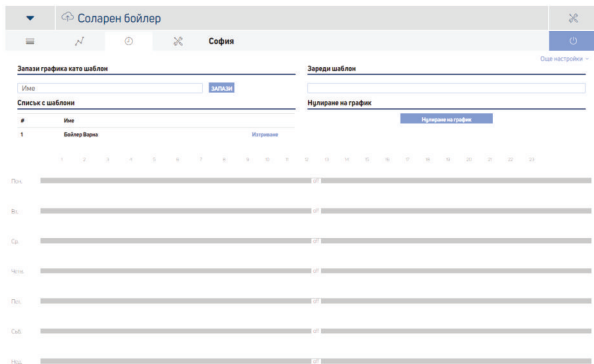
Соларен бойлер

София

Още настройки

Запази графика като шаблон

Име

ЗАПАЗИ

Списък с шаблони

| # | Име | |
|---|---|---|
| 1 | Бойлер Варна | Изтриване |

Зареди шаблон

Нулиране на график

Нулиране на график

1 2 3 4 5 6 7 8 9 10 11 12 13 14 15 16 17 18 19 20 21 22 23

Пон.

Вт.

Ср.

Четв.

Пет.

Съб.

Нед.